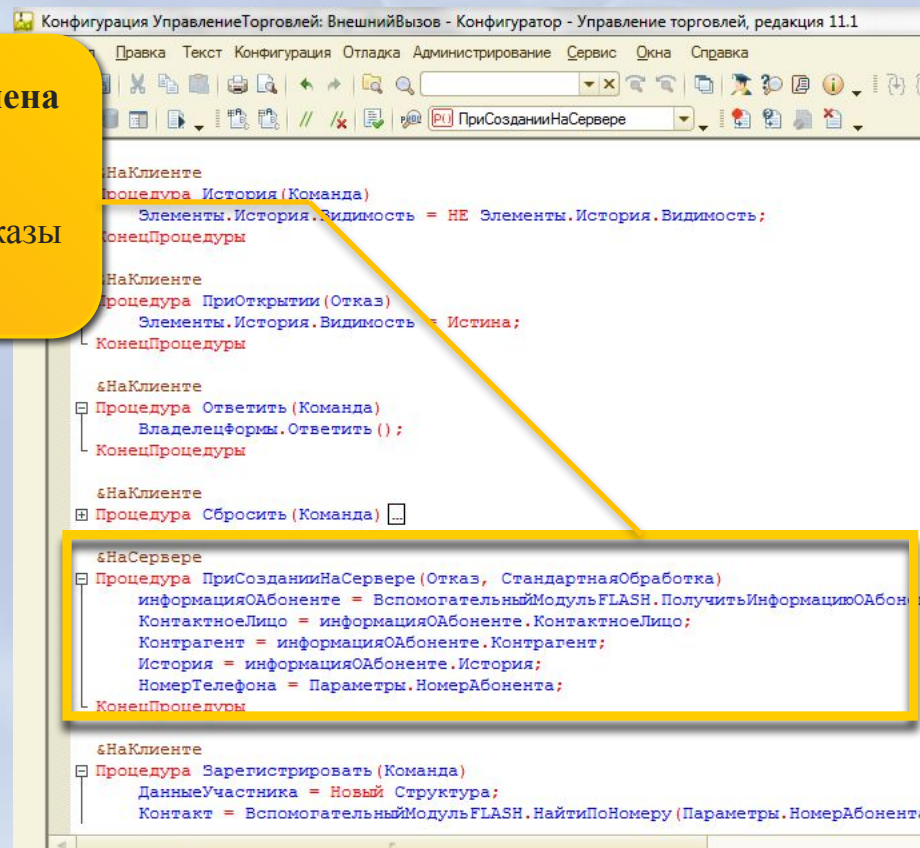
Конфигурация УправлениеТорговлей: ВнешнийВызов - Конфигуратор - Управление торговлей, редакция 11.1

Правка Текст Конфигурация Отладка Администрирование Сервис Окна Справка

ПриСозданииНаСервере

ена

казы

&НаКлиенте
Процедура История(Команда)
Элементы.История.Видимость = НЕ Элементы.История.Видимость;
КонецПроцедуры

&НаКлиенте
Процедура ПриОткрытии(Отказ)
Элементы.История.Видимость = Истина;
КонецПроцедуры

&НаКлиенте
Процедура Ответить(Команда)
ВладелецФормы.Ответить();
КонецПроцедуры

&НаКлиенте
Процедура Сбросить(Команда) ...

&НаСервере
Процедура ПриСозданииНаСервере(Отказ, СтандартнаяОбработка)
информацияОАбоненте = ВспомогательныйМодульFLASH.ПолучитьИнформациюОАбоне
КонтактноеЛицо = информацияОАбоненте.КонтактноеЛицо;
Контрагент = информацияОАбоненте.Контрагент;
История = информацияОАбоненте.История;
НомерТелефона = Параметры.НомерАбонента;
КонецПроцедуры

&НаКлиенте
Процедура Зарегистрировать(Команда)
ДанныеУчастника = Новый Структура;
Контакт = ВспомогательныйМодульFLASH.НайтиПоНомеру(Параметры.НомерАбонента